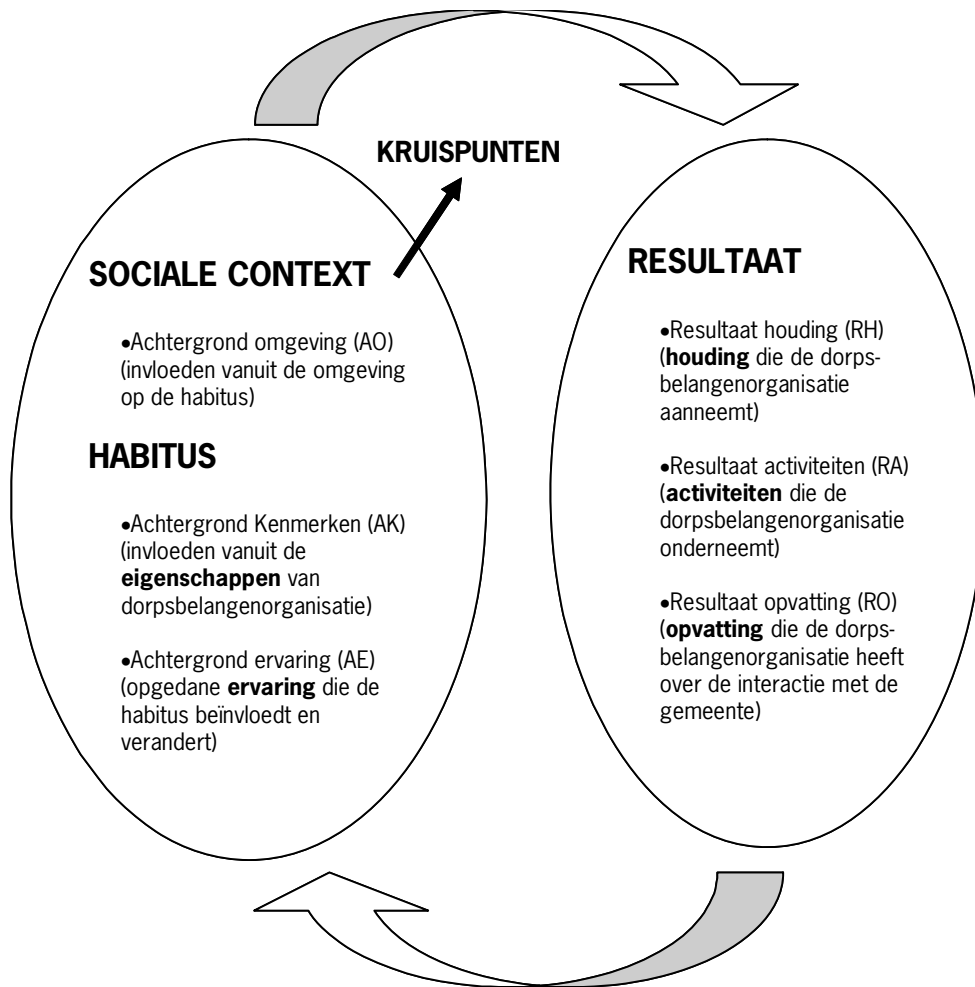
KRUISPUNTEN

SOCIALE CONTEXT

•Achtergrond omgeving (AO) (invloeden vanuit de omgeving op de habitus)

HABITUS

•Achtergrond Kenmerken (AK) (invloeden vanuit de **eigenschappen** van dorpsbelangenorganisatie)

•Achtergrond ervaring (AE) (opgedane **ervaring** die de habitus beïnvloedt en verandert)

RESULTAAT

•Resultaat houding (RH) (**houding** die de dorpsbelangenorganisatie aanneemt)

•Resultaat activiteiten (RA) (**activiteiten** die de dorpsbelangenorganisatie onderneemt)

•Resultaat opvatting (RO) (**opvatting** die de dorpsbelangenorganisatie heeft over de interactie met de gemeente)